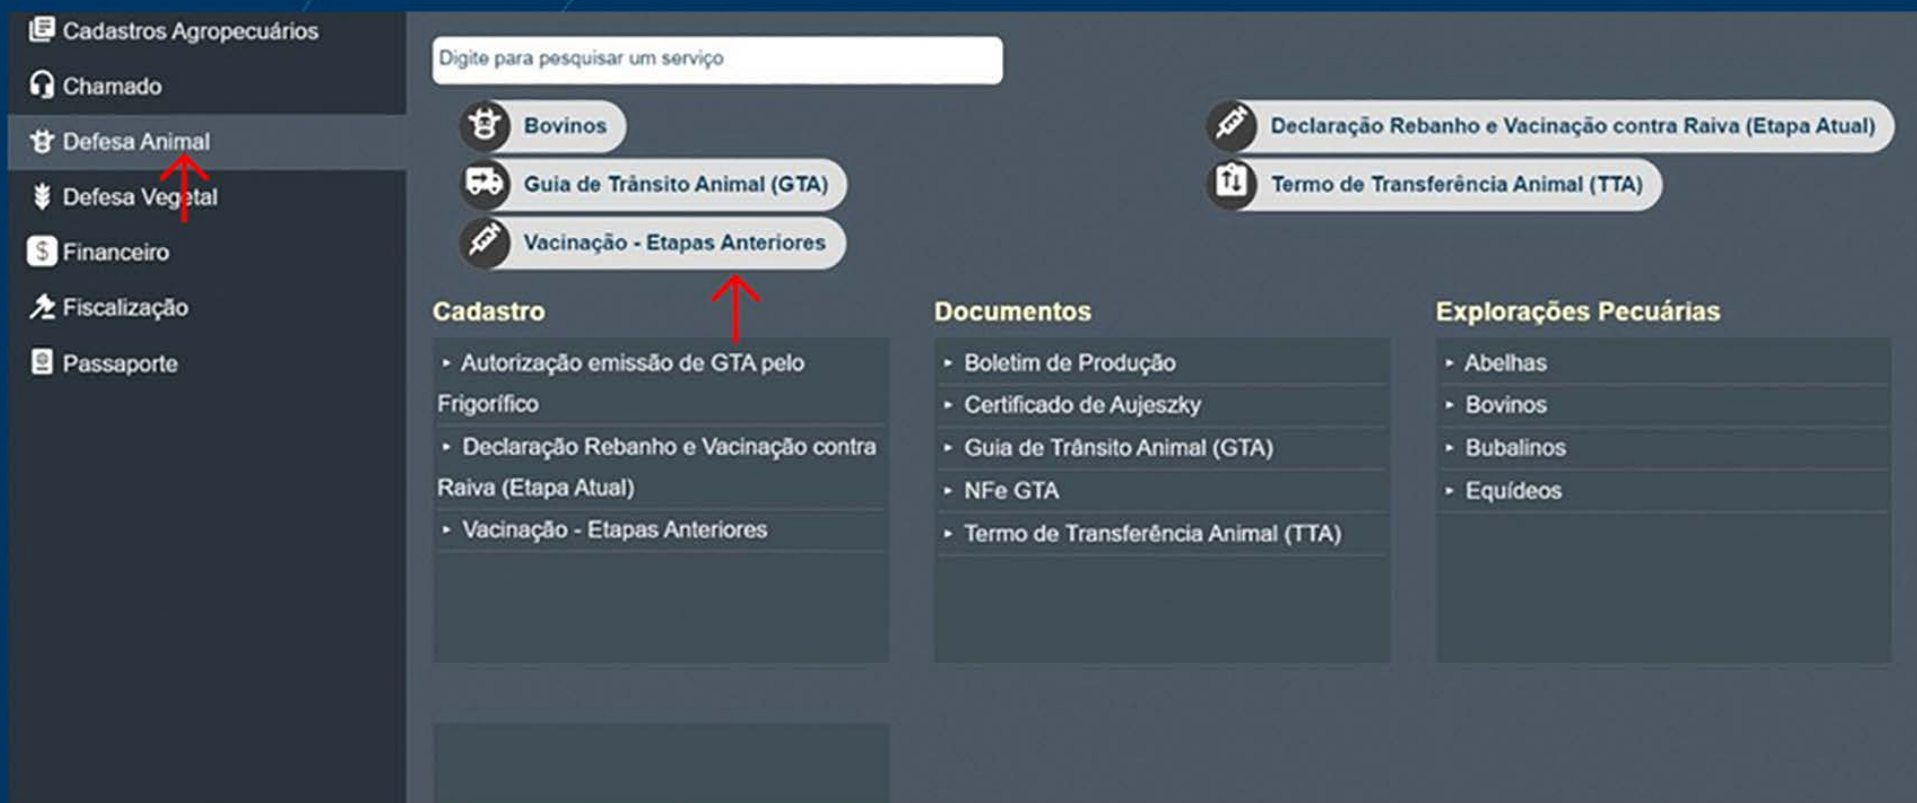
Cadastros Agropecuários
Chamado
Defesa Animal
Defesa Vegetal
Financeiro
Fiscalização
Passaporte

Digite para pesquisar um serviço

Bovinos
Guia de Trânsito Animal (GTA)
Vacinação - Etapas Anteriores

Declaração Rebanho e Vacinação contra Raiva (Etapa Atual)
Termo de Transferência Animal (TTA)

Cadastro
Autorização emissão de GTA pelo Frigorífico
Declaração Rebanho e Vacinação contra Raiva (Etapa Atual)
Vacinação - Etapas Anteriores

Documentos
Boletim de Produção
Certificado de Aujeszky
Guia de Trânsito Animal (GTA)
NFe GTA
Termo de Transferência Animal (TTA)

Explorações Pecuárias
Abelhas
Bovinos
Bubalinos
Equídeos